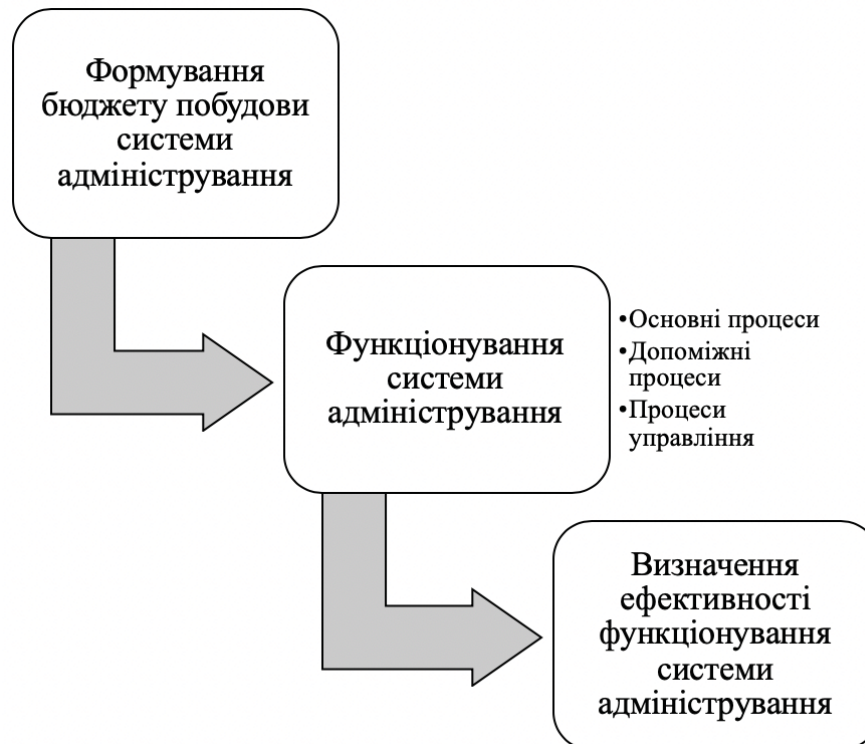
Формування бюджету побудови системи адміністрування

Функціонування системи адміністрування

•Основні процеси
•Допоміжні процеси
•Процеси управління

Визначення ефективності функціонування системи адміністрування